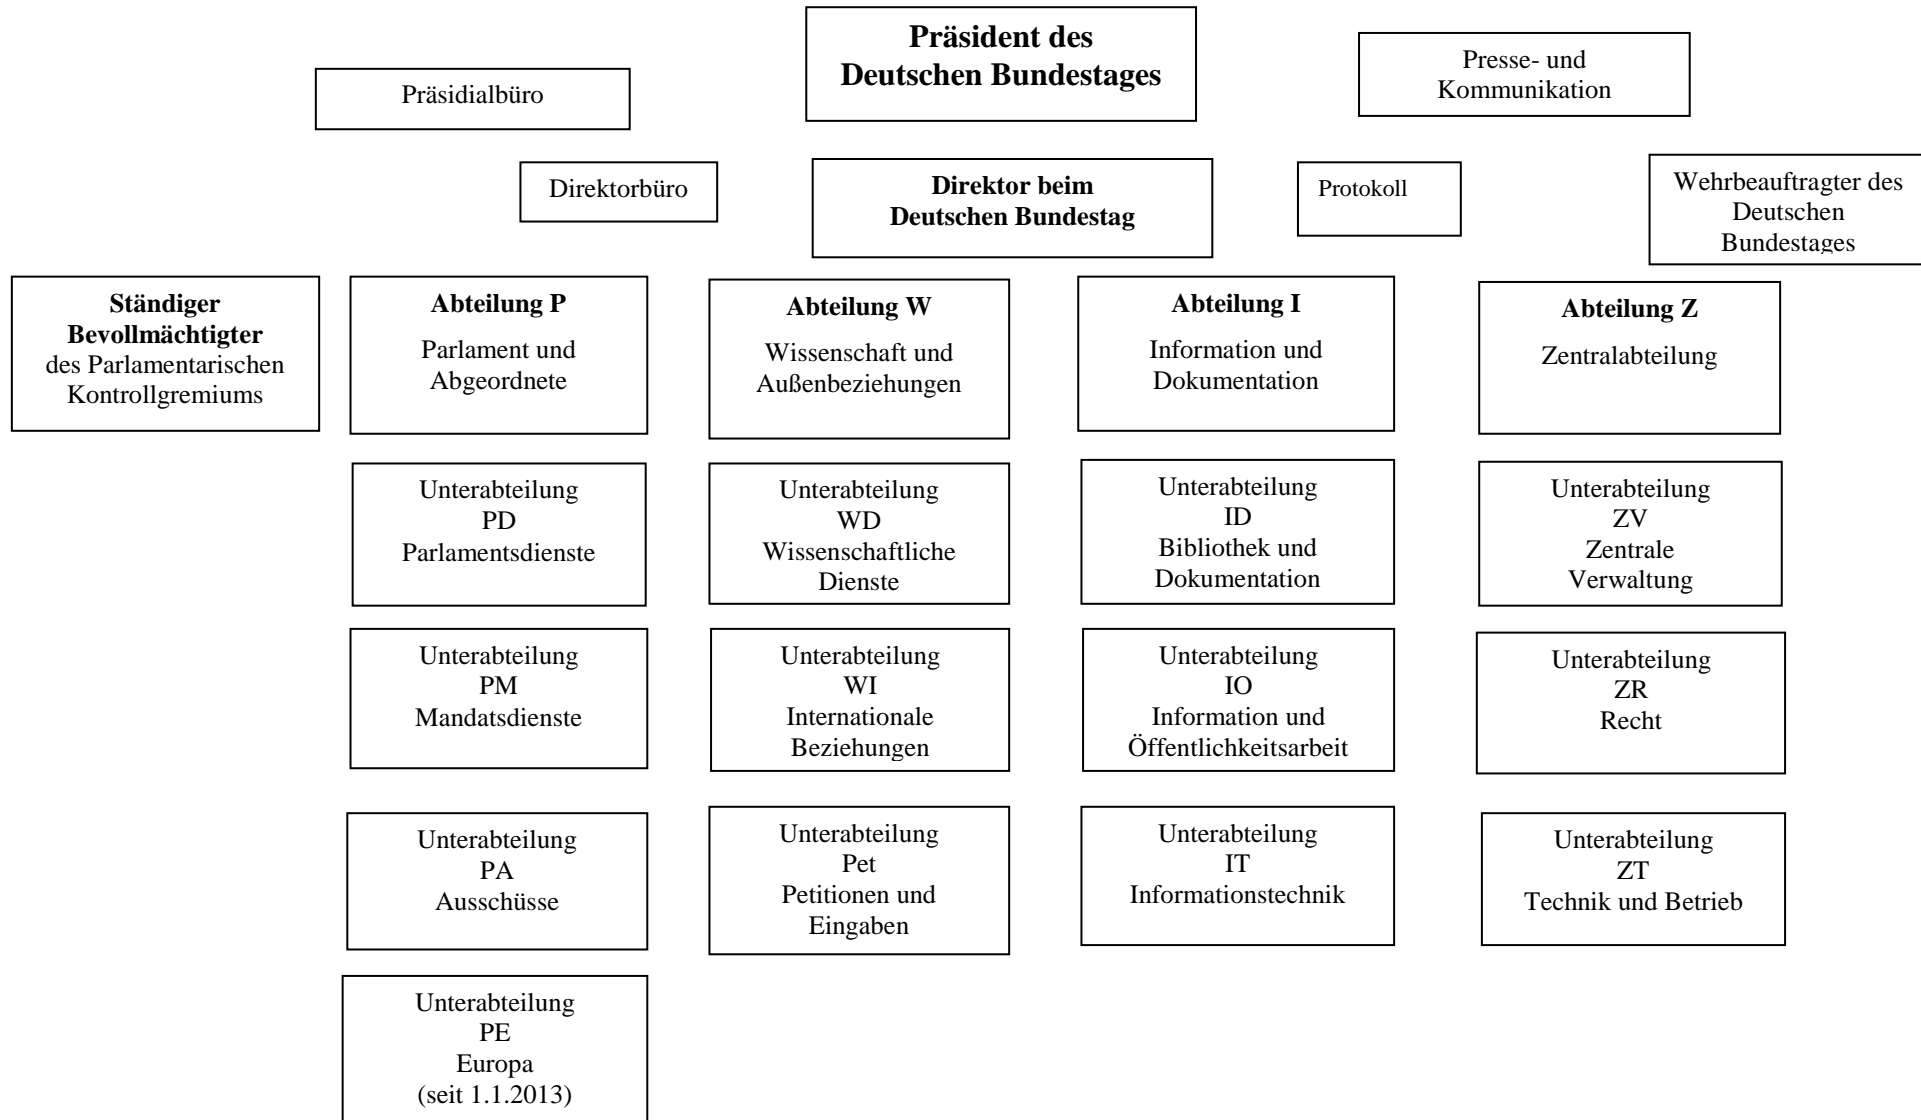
Präsident des Deutschen Bundestages

Präsidialbüro

Presse- und Kommunikation

Direktorbüro

Direktor beim Deutschen Bundestag

Protokoll

Wehrbeauftragter des Deutschen Bundestages

Ständiger Bevollmächtigter des Parlamentarischen Kontrollgremiums

Abteilung P
Parlament und Abgeordnete

Unterabteilung PD Parlamentsdienste

Unterabteilung PM Mandatsdienste

Unterabteilung PA Ausschüsse

Unterabteilung PE Europa (seit 1.1.2013)

Abteilung W
Wissenschaft und Außenbeziehungen

Unterabteilung WD Wissenschaftliche Dienste

Unterabteilung WI Internationale Beziehungen

Unterabteilung Pet Petitionen und Eingaben

Abteilung I
Information und Dokumentation

Unterabteilung ID Bibliothek und Dokumentation

Unterabteilung IO Information und Öffentlichkeitsarbeit

Unterabteilung IT Informationstechnik

Abteilung Z
Zentralabteilung

Unterabteilung ZV Zentrale Verwaltung

Unterabteilung ZR Recht

Unterabteilung ZT Technik und Betrieb